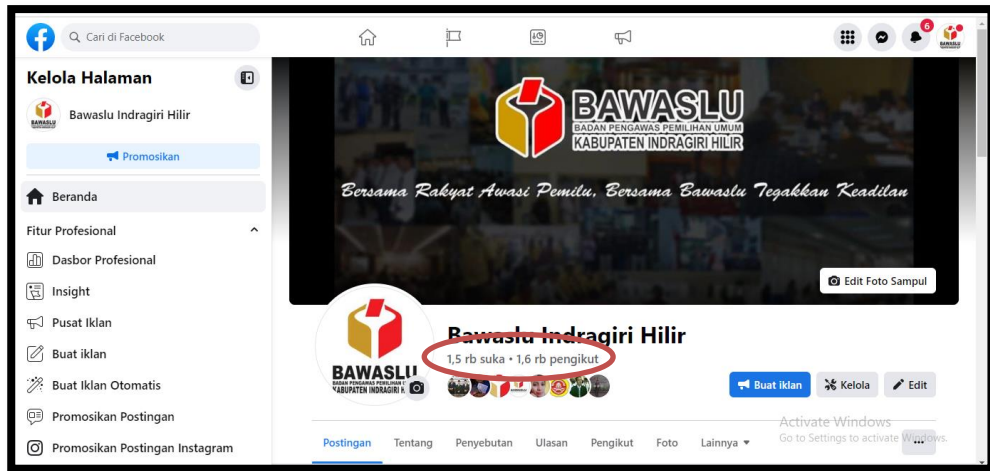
Cari di Facebook

6

Kelola Halaman

Bawaslu Indragiri Hilir

Promosikan

Beranda

Fitur Profesional

Dasbor Profesional

Insight

Pusat Iklan

Buat iklan

Buat Iklan Otomatis

Promosikan Postingan

Promosikan Postingan Instagram

BAWASLU
BADAN PENGAWAS PEMILIHAN UMUM
KABUPATEN INDRAGIRI HILIR

Bersama Rakyat Awasi Pemilu, Bersama Bawaslu Tegakkan Keadilan

Edit Foto Sampul

BAWASLU
BADAN PENGAWAS PEMILIHAN UMUM
KABUPATEN INDRAGIRI H

Bawaslu Indragiri Hilir

1,5 rb suka • 1,6 rb pengikut

Buat iklan

Kelola

Edit

Postingan Tentang Penyebutan Ulasan Pengikut Foto Lainnya

Activate Windows
Go to Settings to activate Windows.

...